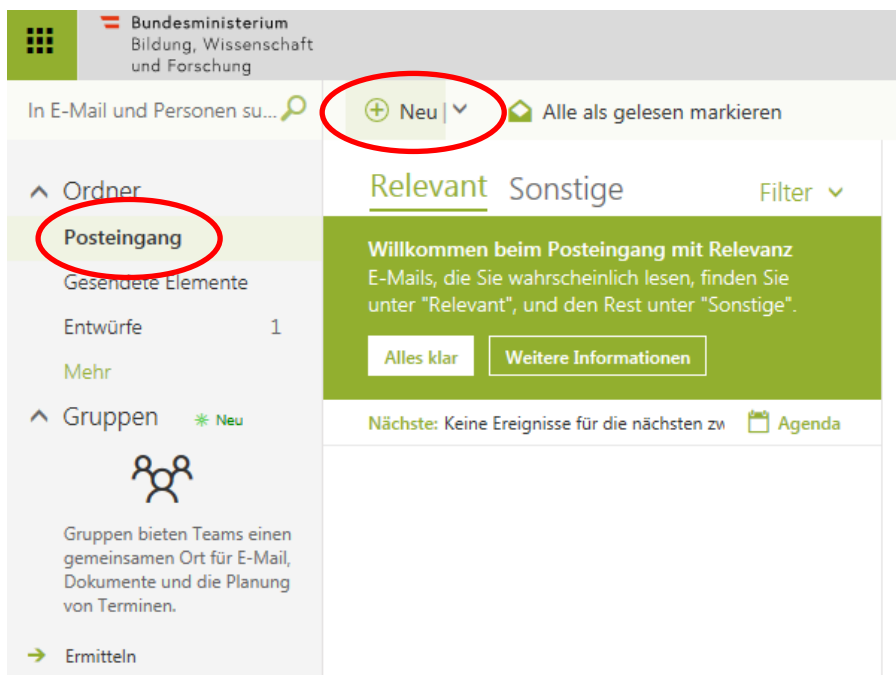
Bundesministerium
Bildung, Wissenschaft
und Forschung

In E-Mail und Personen su...

Neu

Alle als gelesen markieren

Ordner

Posteingang

Gesendete Elemente

Entwürfe 1

Mehr

Gruppen

Neu

Gruppen bieten Teams einen gemeinsamen Ort für E-Mail, Dokumente und die Planung von Terminen.

Ermitteln

Relevant Sonstige

Filter

Willkommen beim Posteingang mit Relevanz
E-Mails, die Sie wahrscheinlich lesen, finden Sie unter "Relevant", und den Rest unter "Sonstige".

Alles klar

Weitere Informationen

Nächste: Keine Ereignisse für die nächsten zw

Agenda